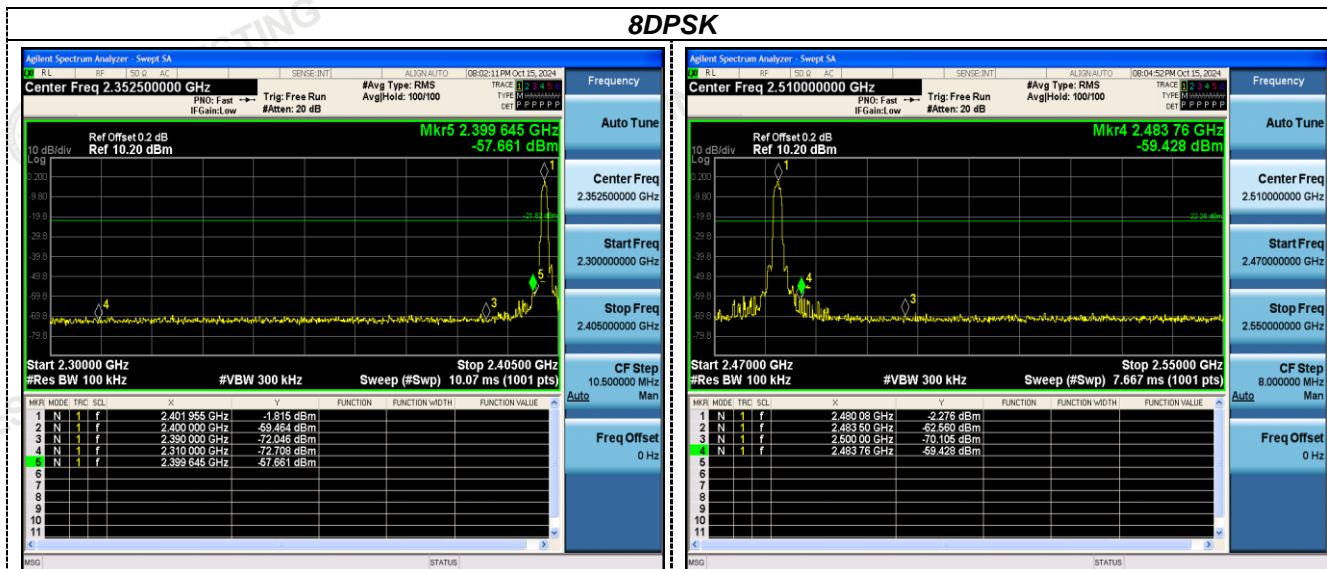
8DPSK

Agilent Spectrum Analyzer - Swept SA
RL RF 50 Ω AC SENSE:INT ALIGN AUTO 08:02:11 PM Oct 15, 2024
Center Freq 2.352500000 GHz
PNO: Fast IFGain:Low
Trig: Free Run #Atten: 20 dB
#Avg Type: RMS Avg|Hold: 100/100
TRACE 1 2 3 4 5 6 TYPE M DET P P P P P P

Ref Offset 0.2 dB
10 dB/div Ref 10.20 dBm
Log
Mkr5 2.399 645 GHz -57.661 dBm
0.200 -9.80 -19.8 -29.8 -39.8 -49.8 -59.8 -69.8 -79.8
-21.82 dBm
Start 2.30000 GHz
#Res BW 100 kHz #VBW 300 kHz
Stop 2.40500 GHz
Sweep (#Swp) 10.07 ms (1001 pts)

| MKR | MODE | TRC | SCL | X | Y | FUNCTION | FUNCTION WIDTH | FUNCTION VALUE |
|---|---|---|---|---|---|---|---|---|
| 1 | N | 1 | f | 2.401 955 GHz | -1.815 dBm | | | |
| 2 | N | 1 | f | 2.400 000 GHz | -59.464 dBm | | | |
| 3 | N | 1 | f | 2.390 000 GHz | -72.046 dBm | | | |
| 4 | N | 1 | f | 2.310 000 GHz | -72.708 dBm | | | |
| 5 | N | 1 | f | 2.399 645 GHz | -57.661 dBm | | | |
| 6 | | | | | | | | |
| 7 | | | | | | | | |
| 8 | | | | | | | | |
| 9 | | | | | | | | |
| 10 | | | | | | | | |
| 11 | | | | | | | | |

MSG STATUS

Frequency
Auto Tune
Center Freq 2.352500000 GHz
Start Freq 2.300000000 GHz
Stop Freq 2.405000000 GHz
CF Step 10.500000 MHz Auto Man
Freq Offset 0 Hz

Agilent Spectrum Analyzer - Swept SA
RL RF 50 Ω AC SENSE:INT ALIGN AUTO 08:04:52 PM Oct 15, 2024
Center Freq 2.510000000 GHz
PNO: Fast IFGain:Low
Trig: Free Run #Atten: 20 dB
#Avg Type: RMS Avg|Hold: 100/100
TRACE 1 2 3 4 5 6 TYPE M DET P P P P P P

Ref Offset 0.2 dB
10 dB/div Ref 10.20 dBm
Log
Mkr4 2.483 76 GHz -59.428 dBm
0.200 -9.80 -19.8 -29.8 -39.8 -49.8 -59.8 -69.8 -79.8
-22.28 dBm
Start 2.47000 GHz
#Res BW 100 kHz #VBW 300 kHz
Stop 2.55000 GHz
Sweep (#Swp) 7.667 ms (1001 pts)

| MKR | MODE | TRC | SCL | X | Y | FUNCTION | FUNCTION WIDTH | FUNCTION VALUE |
|---|---|---|---|---|---|---|---|---|
| 1 | N | 1 | f | 2.480 08 GHz | -2.276 dBm | | | |
| 2 | N | 1 | f | 2.483 50 GHz | -62.560 dBm | | | |
| 3 | N | 1 | f | 2.500 00 GHz | -70.105 dBm | | | |
| 4 | N | 1 | f | 2.483 76 GHz | -59.428 dBm | | | |
| 5 | | | | | | | | |
| 6 | | | | | | | | |
| 7 | | | | | | | | |
| 8 | | | | | | | | |
| 9 | | | | | | | | |
| 10 | | | | | | | | |
| 11 | | | | | | | | |

MSG STATUS

Frequency
Auto Tune
Center Freq 2.510000000 GHz
Start Freq 2.470000000 GHz
Stop Freq 2.550000000 GHz
CF Step 8.000000 MHz Auto Man
Freq Offset 0 Hz